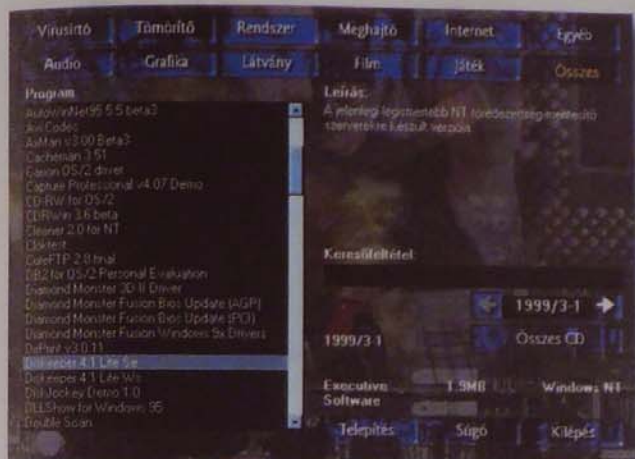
Vírusirtó
Tömörítő
Rendszer
Meghajtó
Internet
Egyéb
Audio
Grafika
Látvány
Film
Játék
Összes

Program
AutoWinNet95 5.5 beta3
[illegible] Codec
AxMan v3.00 Beta3
Cacheman 3.51
Canon OS/2 driver
Capture Professional v4.07 Demo
CD-RW for OS/2
CDRWin 3.6 beta
Cleaner 2.0 for NT
Clokfert
CuteFTP 2.8 trial
DB2 for OS/2 Personal Evaluation
Diamond Monster 3D II Driver
Diamond Monster Fusion Bios Update (AGP)
Diamond Monster Fusion Bios Update (PCI)
Diamond Monster Fusion Windows 9x Drivers
DirPrint v3.0.11
Diskeeper 4.1 Lite Se
Diskeeper 4.1 Lite Ws
DiskJockey Demo 1.0
DLLShow for Windows 95
Double Scan

Leírás:
A jelenlegi legismertebb NT töredezettség-mentesítő szervereken készült verzióa

Keresőfeltétel:

1999/3-1
1999/3-1
Összes CD

Executive Software
1.9MB
Windows NT

Telepítés
Súgó
Kilépés